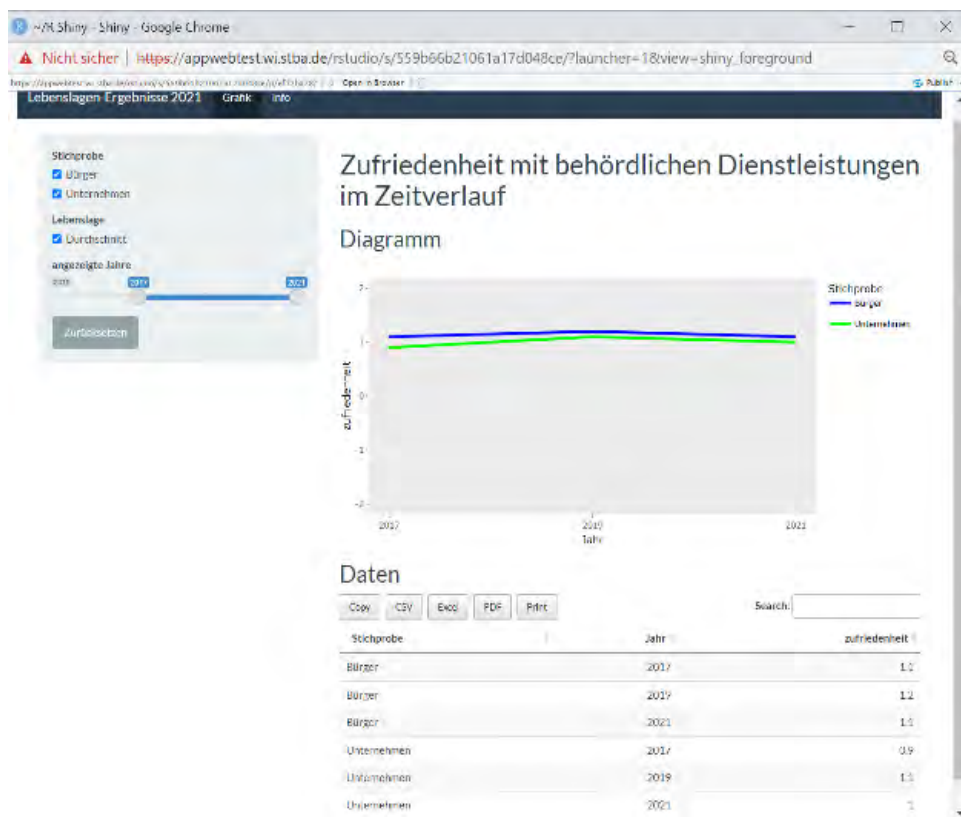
~/R Shiny - Shiny - Google Chrome

Nicht sicher | https://appwebtest.wi.stba.de/rstudio/s/559b66b21061a17d048ce/?launcher=1&view=shiny_foreground

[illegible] Open in Browser

Lebenslagen Ergebnisse 2021 Grafik Info

Stichprobe
Bürger
Unternehmen
Lebenslage
Durchschnitt
angezeigte Jahre
2015 2017 2021
Zurücksetzen

Zufriedenheit mit behördlichen Dienstleistungen im Zeitverlauf

Diagramm

2
1
0
-1
-2
zufriedenheit
2017 2019 2021
Jahr
Stichprobe
Bürger
Unternehmen

Daten

Copy CSV Excel PDF Print Search:

| Stichprobe | Jahr | zufriedenheit |
|---|---|---|
| Bürger | 2017 | 1.1 |
| Bürger | 2019 | 1.2 |
| Bürger | 2021 | 1.1 |
| Unternehmen | 2017 | 0.9 |
| Unternehmen | 2019 | 1.1 |
| Unternehmen | 2021 | 1 |